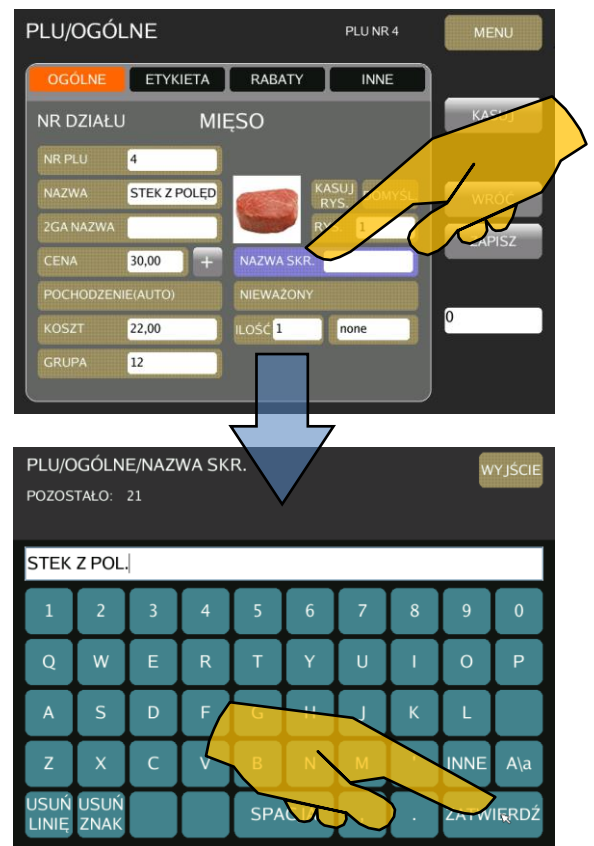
PLU/OGÓLNE
PLU NR 4
MENU
OGÓLNE
ETYKIETA
RABATY
INNE
NR DZIAŁU
MIĘSO
KASUJ
NR PLU
4
NAZWA
STEK Z POLĘD
KASUJ RYS.
DOMYŚL
WRÓĆ
2GA NAZWA
RYS.
1
ZAPISZ
CENA
30,00
+
NAZWA SKR.
POCHODZENIE(AUTO)
NIEWAŻONY
KOSZT
22,00
ILOŚĆ
1
none
0
GRUPA
12

PLU/OGÓLNE/NAZWA SKR.
WYJŚCIE
POZOSTAŁO: 21
STEK Z POL.
1 2 3 4 5 6 7 8 9 0
Q W E R T Y U I O P
A S D F G H J K L
Z X C V B N M , INNE A\a
USUŃ LINIĘ
USUŃ ZNAK
SPACJA
.
ZATWIERDŹ